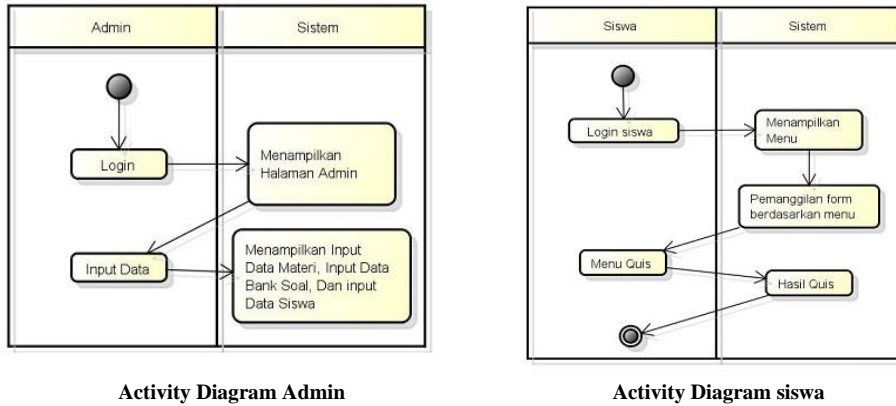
Admin

Sistem

Login

Menampilkan Halaman Admin

Input Data

Menampilkan Input Data Materi, Input Data Bank Soal, Dan input Data Siswa

Activity Diagram Admin

Siswa

Sistem

Login siswa

Menampilkan Menu

Pemanggilan form berdasarkan menu

Menu Quis

Hasil Quis

Activity Diagram siswa